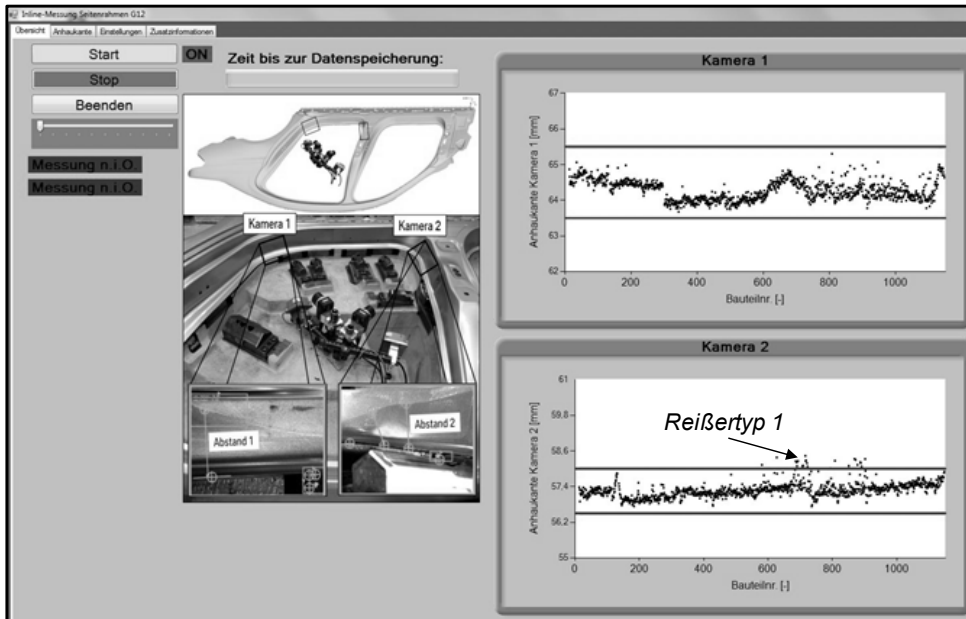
Inline-Messung Seitenrahmen G12

Übersicht | Anbaukante | Einstellungen | Zusatzinformationen

Start

ON

Zeit bis zur Datenspeicherung:

Stop

Beenden

Messung n.i.O.

Messung n.i.O.

Kamera 1

Kamera 2

Abstand 1

Abstand 2

Kamera 1

67
66
65
64
63
62

Anhaukante Kamera 1 [mm]

0 200 400 600 800 1000

Bauteilnr. [-]

Kamera 2

61
59.8
58.6
57.4
56.2
55

Anhaukante Kamera 2 [mm]

Reißertyp 1

0 200 400 600 800 1000

Bauteilnr. [-]